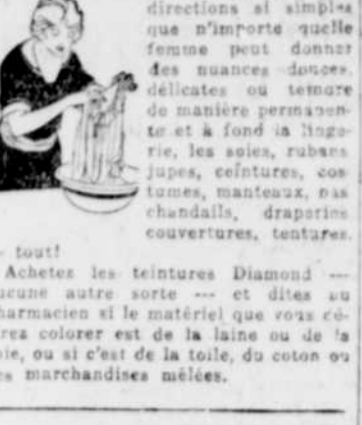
directions si simples que n'importe quelle femme peut donner des nuances douces, délicates ou teindre de manière permanente et à fond la lingerie, les soies, rubans jupes, ceintures, costumes, manteaux, bas chandails, draperies couvertures, tentures, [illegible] tout!

Achetez les teintures Diamond — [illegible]ucune autre sorte — et dites au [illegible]harmacien si le matériel que vous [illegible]rez colorer est de la laine ou de la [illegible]oie, ou si c'est de la toile, du coton ou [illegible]s marchandises mêlées.